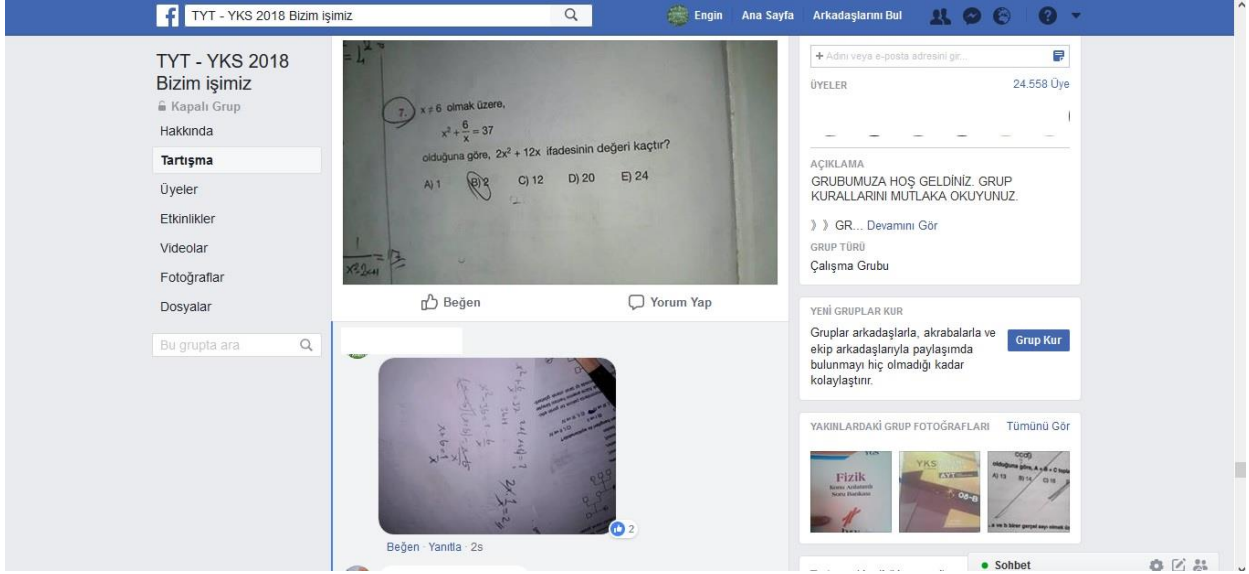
TYT - YKS 2018 Bizim işimiz

Engin Ana Sayfa Arkadaşlarını Bul

TYT - YKS 2018 Bizim işimiz
Kapalı Grup
Hakkında
Tartışma
Üyeler
Etkinlikler
Videolar
Fotoğraflar
Dosyalar
Bu grupta ara

7. $x \neq 6$ olmak üzere,

$x^2 + \frac{6}{x} = 37$

olduğuna göre, $2x^2 + 12x$ ifadesinin değeri kaçtır?

A) 1 B) 2 C) 12 D) 20 E) 24

Beğen Yorum Yap

2

Beğen · Yanıtla · 2s

+ Adını veya e-posta adresini gir...

ÜYELER 24.558 Üye

AÇIKLAMA
GRUBUMUZA HOŞ GELDİNİZ. GRUP KURALLARINI MUTLAKA OKUYUNUZ.
》》GR... Devamını Gör

GRUP TÜRÜ
Çalışma Grubu

YENİ GRUPLAR KUR
Gruplar arkadaşlarla, akrabalarla ve ekip arkadaşlarıyla paylaşımda bulunmayı hiç olmadığı kadar kolaylaştırır.
Grup Kur

YAKINLARDAKİ GRUP FOTOĞRAFLARI Tümünü Gör

Fizik

YKS

Sohbet